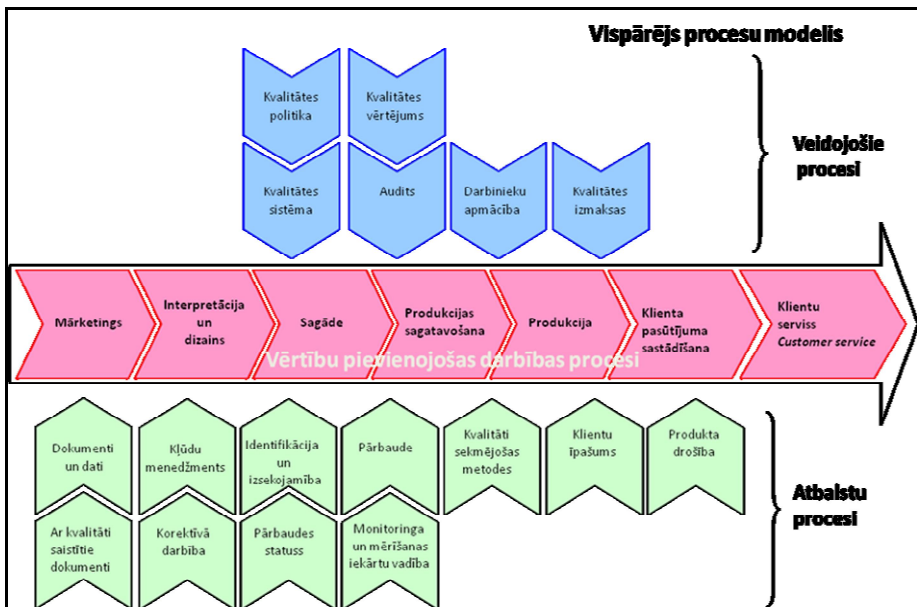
Vispārējs procesu modelis

Kvalitātes politika

Kvalitātes vērtējums

Kvalitātes sistēma

Audits

Darbinieku apmācība

Kvalitātes izmaksas

Veidojošie procesi

Mārketings

Interpretācija un dizains

Sagāde

Produkcijas sagatavošana

Produkcija

Klienta pasūtījuma sastādīšana

Klientu serviss *Customer service*

Vērtību pievienojošas darbības procesi

Dokumenti un dati

Kļūdu menedžments

Identifikācija un izsekojamība

Pārbaude

Kvalitāti sekmējošas metodes

Klientu īpašums

Produkta drošība

Ar kvalitāti saistītie dokumenti

Korektīvā darbība

Pārbaudes statuss

Monitoringa un mērīšanas iekārtu vadība

Atbalstu procesi